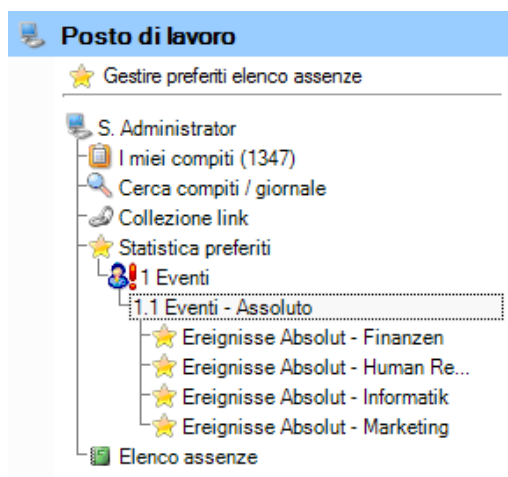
Posto di lavoro

Gestire preferiti elenco assenze

S. Administrator
I miei compiti (1347)
Cerca compiti / giornale
Collezione link
Statistica preferiti
1 Eventi
1.1 Eventi - Assoluto
Ereignisse Absolut - Finanzen
Ereignisse Absolut - Human Re...
Ereignisse Absolut - Informatik
Ereignisse Absolut - Marketing
Elenco assenze